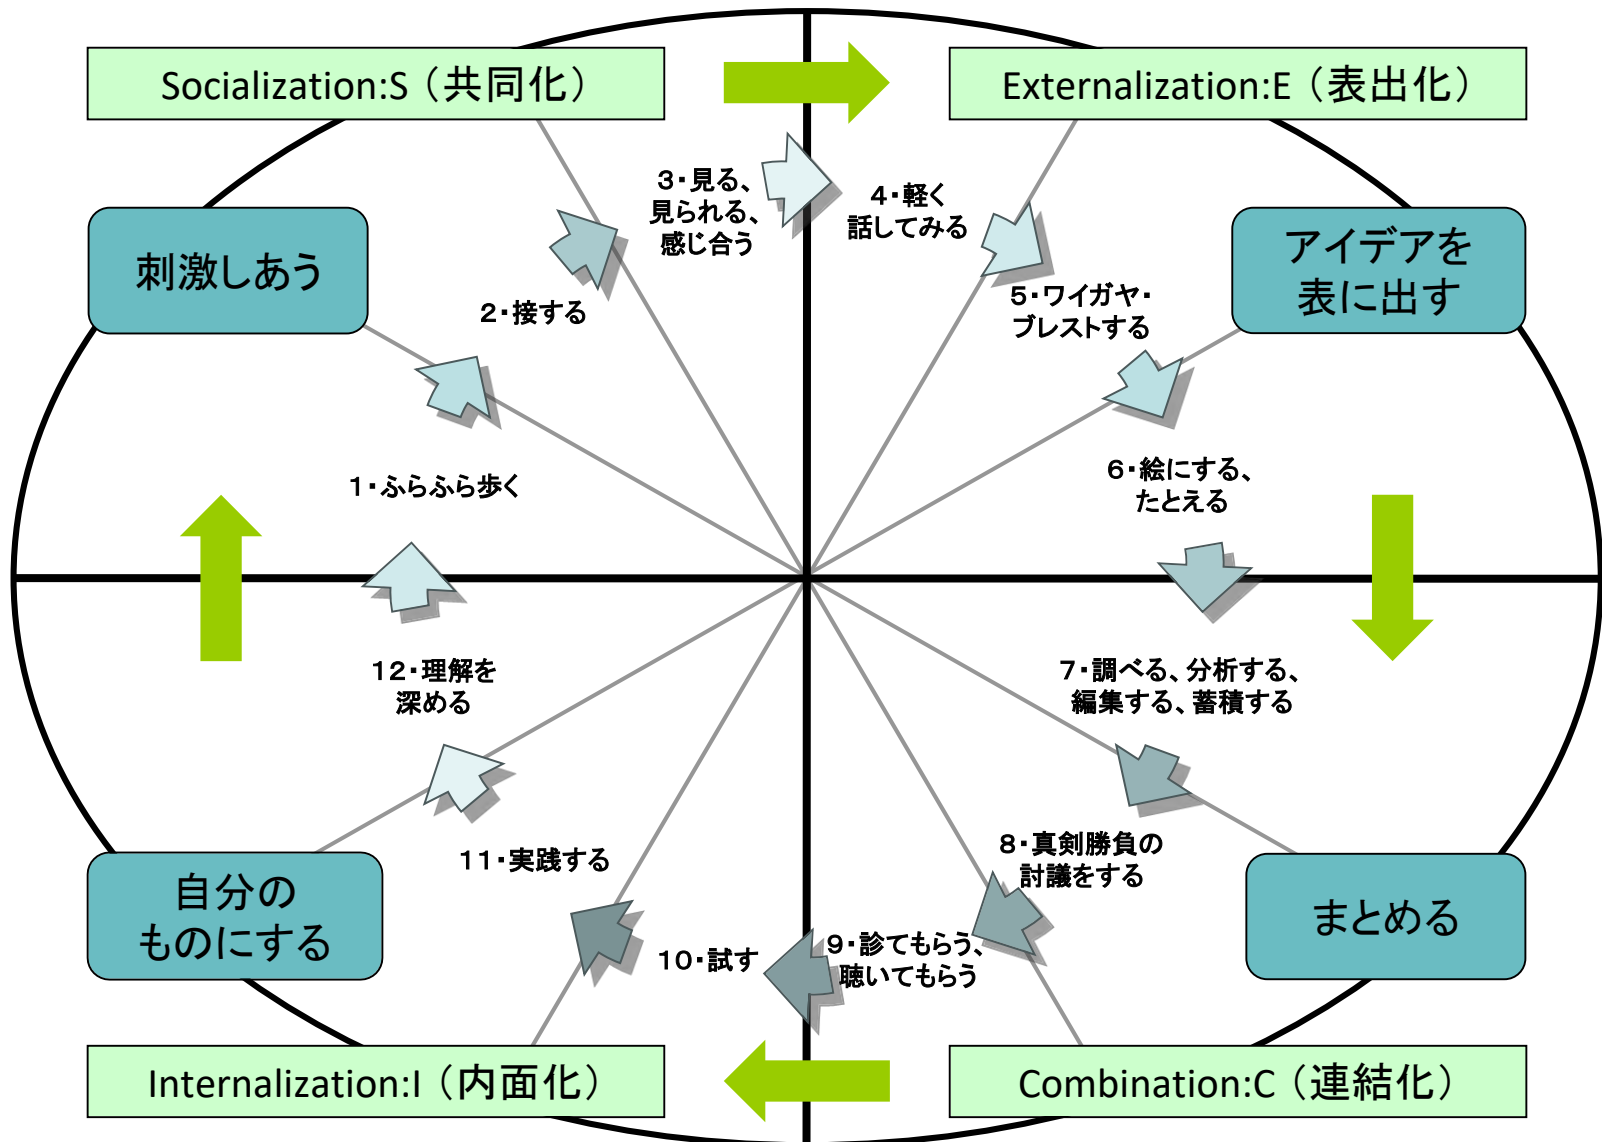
Socialization:S（共同化）

Externalization:E（表出化）

刺激しあう

アイデアを表に出す

3・見る、見られる、感じ合う

4・軽く話してみる

2・接する

5・ワイガヤ・ブレストする

1・ふらふら歩く

6・絵にする、たとえる

12・理解を深める

7・調べる、分析する、編集する、蓄積する

11・実践する

8・真剣勝負の討議をする

自分のものにする

まとめる

10・試す

9・診てもらう、聴いてもらう

Internalization:I（内面化）

Combination:C（連結化）